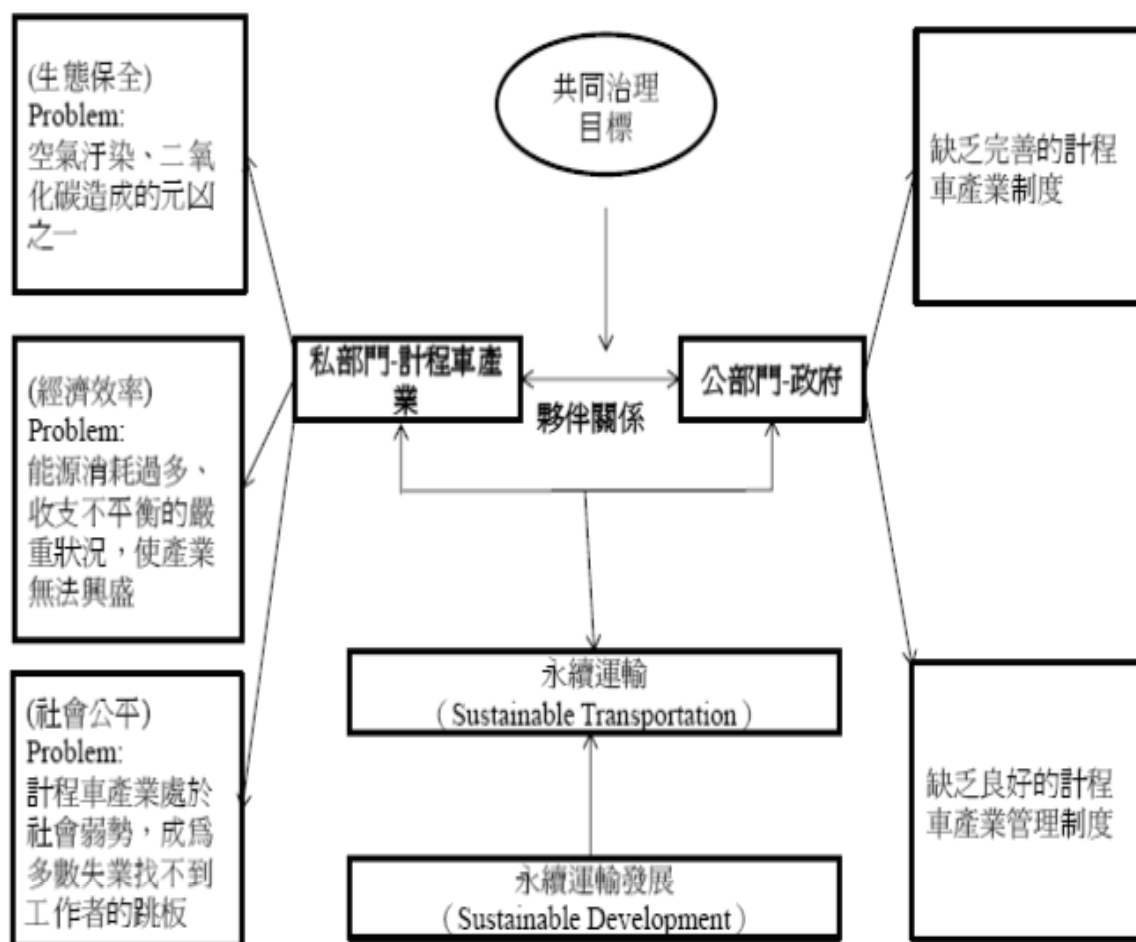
(生態保全)
Problem:
空氣汙染、二氧化碳造成的元凶之一

共同治理目標

缺乏完善的計程車產業制度

(經濟效率)
Problem:
能源消耗過多、收支不平衡的嚴重狀況，使產業無法興盛

私部門-計程車產業

夥伴關係

公部門-政府

永續運輸
（Sustainable Transportation）

(社會公平)
Problem:
計程車產業處於社會弱勢，成爲多數失業找不到工作者的跳板

缺乏良好的計程車產業管理制度

永續運輸發展
（Sustainable Development）